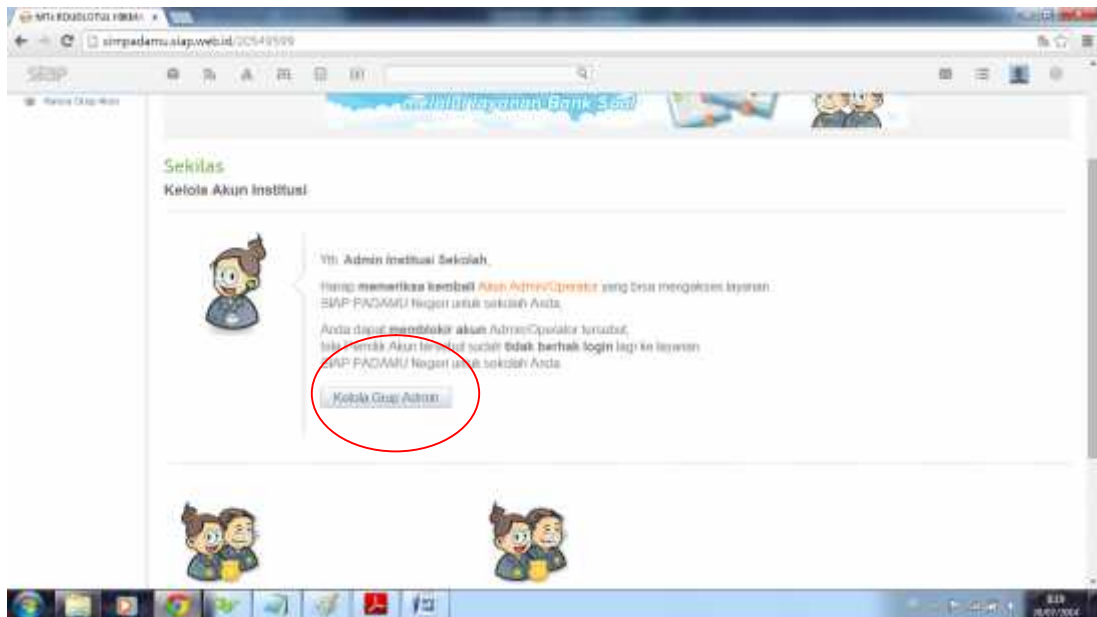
MTs ROUDLOTUL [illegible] ×

simpadamu.siap.web.id/20549599

SIAP

Kelola Grup Akun

Bank Soal

Sekilas

Kelola Akun Institusi

Yth. Admin Institusi Sekolah,

Harap memeriksa kembali Akun Admin/Operator yang bisa mengakses layanan SIAP PADAMU Negeri untuk sekolah Anda.

Anda dapat memblokir akun Admin/Operator tersebut, bila Pemilik Akun tersebut sudah tidak berhak login lagi ke layanan SIAP PADAMU Negeri untuk sekolah Anda.

Kelola Grup Admin

8:19
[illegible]